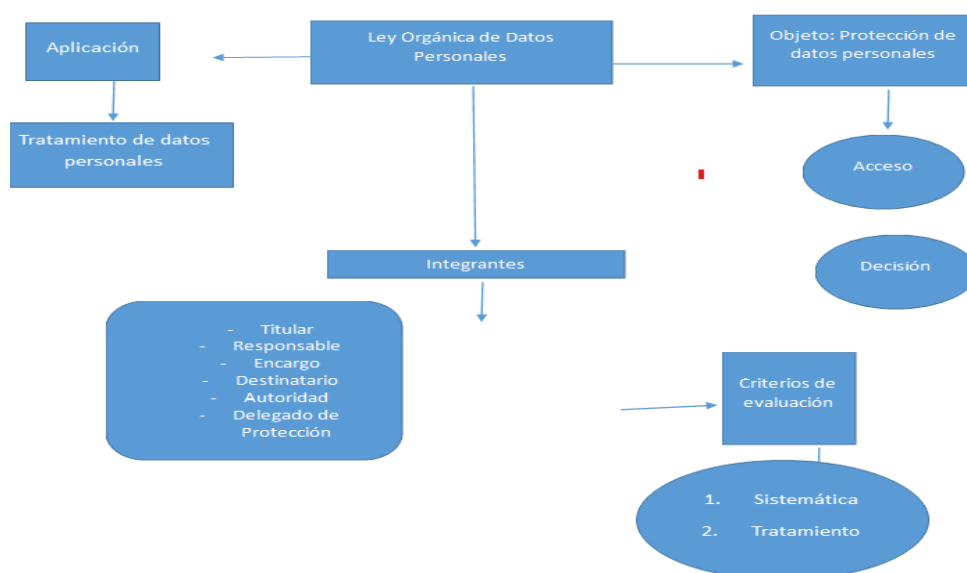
Aplicación

Ley Orgánica de Datos Personales

Objeto: Protección de datos personales

Tratamiento de datos personales

Acceso

Decisión

Integrantes

- Titular
- Responsable
- Encargo
- Destinatario
- Autoridad
- Delegado de Protección

Criterios de evaluación

1. Sistemática
2. Tratamiento